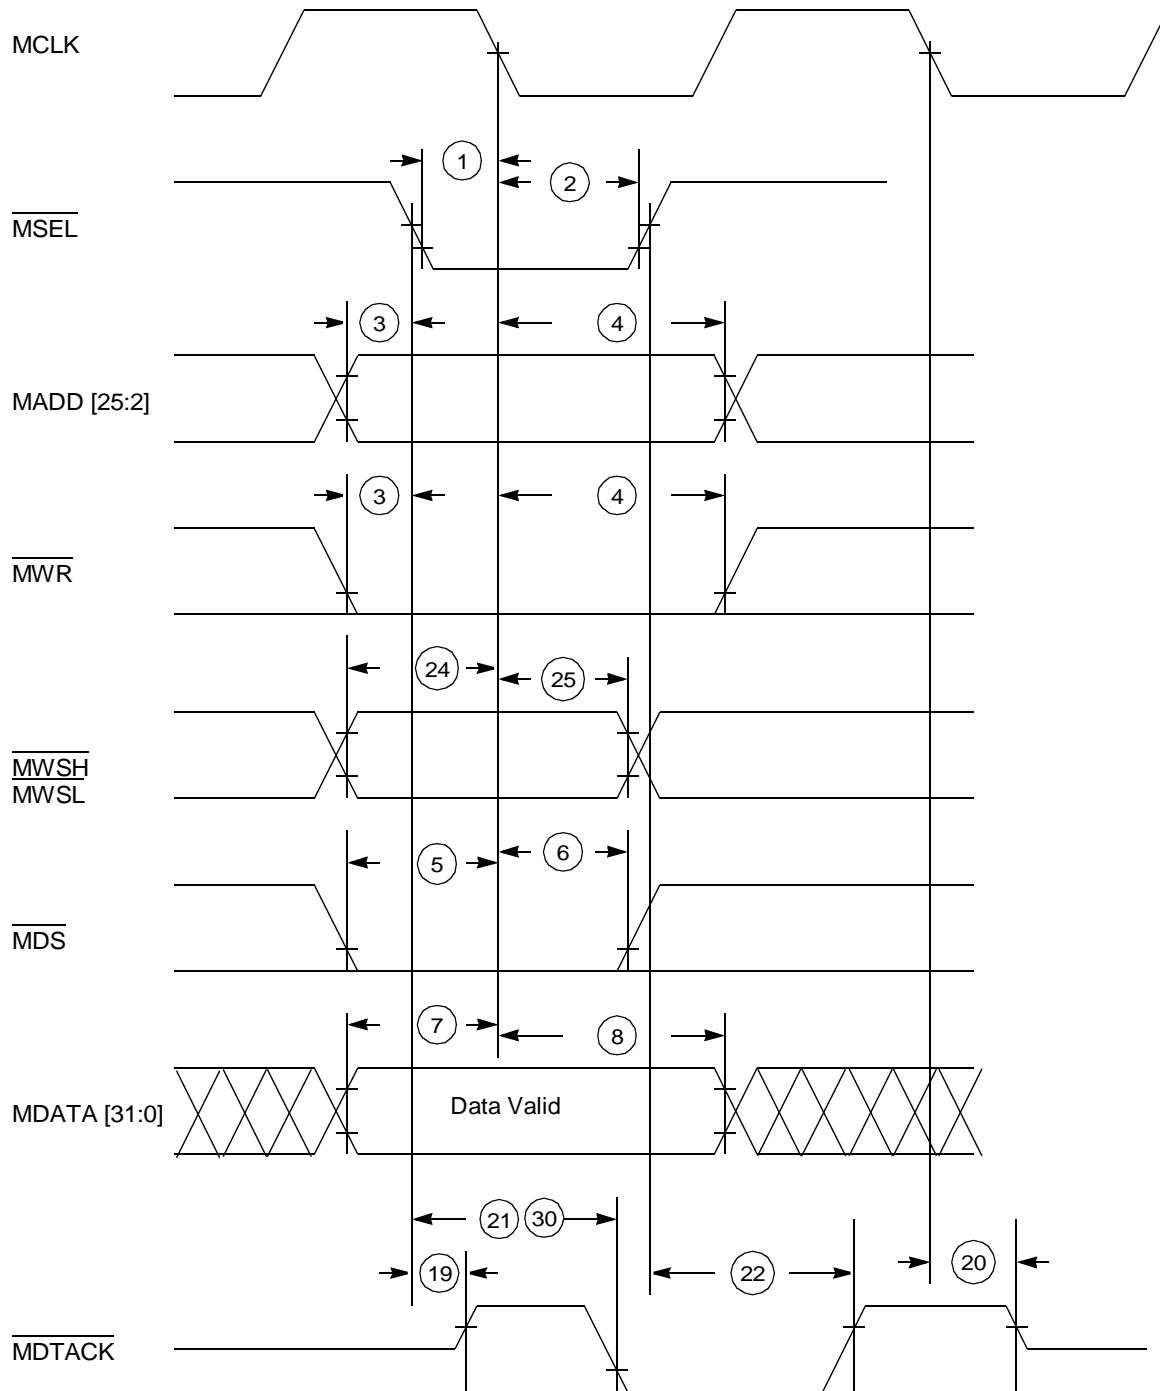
MCLK

1

2

$\overline{MSEL}$

3

4

MADD [25:2]

3

4

$\overline{MWR}$

24

25

$\overline{MWSH}$
$\overline{MWSL}$

5

6

$\overline{MDS}$

7

8

MDATA [31:0]

Data Valid

21 30

19

22

20

$\overline{MDTACK}$